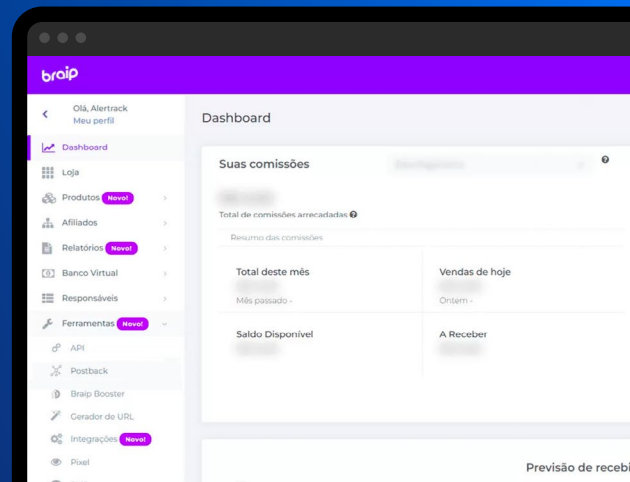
braip

Olá, Alertrack
Meu perfil

Dashboard
Loja
Produtos Novo!
Afiliados
Relatórios Novo!
Banco Virtual
Responsáveis
Ferramentas Novo!
API
Postback
Braip Booster
Gerador de URL
Integrações Novo!
Pixel

Dashboard

Suas comissões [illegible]

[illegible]
Total de comissões arrecadadas

Resumo das comissões

Total deste mês
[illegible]
Mês passado -

Vendas de hoje
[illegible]
Ontem -

Saldo Disponível
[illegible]

A Receber
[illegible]

Previsão de recebi